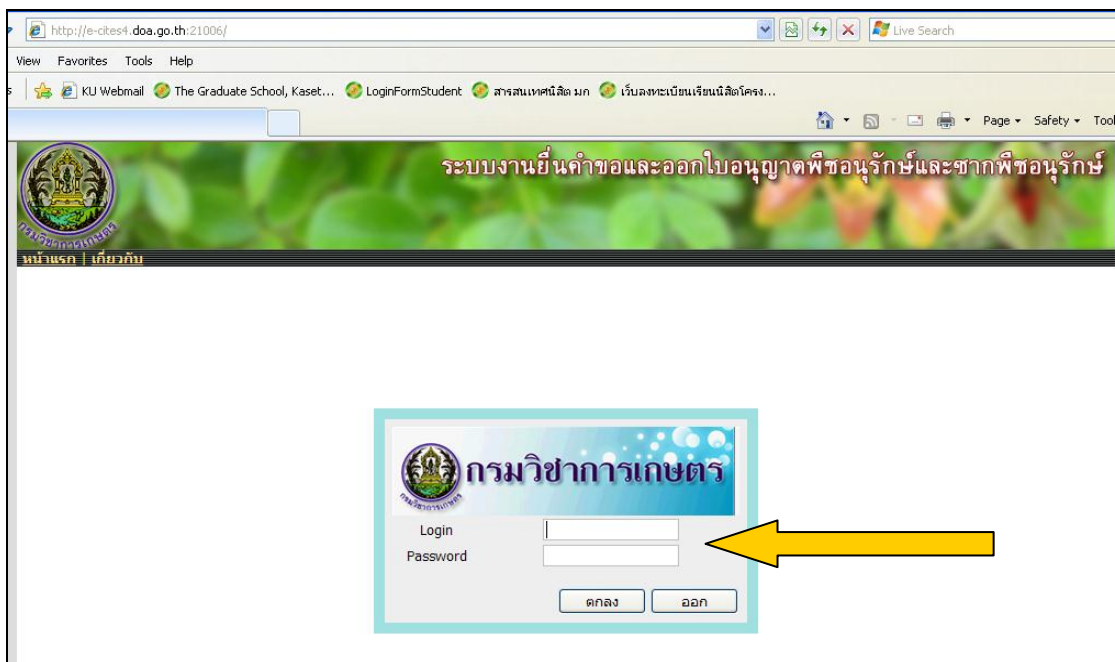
http://e-cites4.doa.go.th:21006/

Live Search

View Favorites Tools Help

KU Webmail The Graduate School, Kaset... LoginFormStudent สารสนเทศนิสิต มก เว็บลงทะเบียนเรียนนิสิตโครง...

Page Safety Tool

ระบบงานยื่นคำขอและออกใบอนุญาตพืชอนุรักษ์และซากพืชอนุรักษ์

กรมวิชาการเกษตร

หน้าแรก | เกี่ยวกับ

กรมวิชาการเกษตร

กรมวิชาการเกษตร

Login
Password

ตกลง ออก